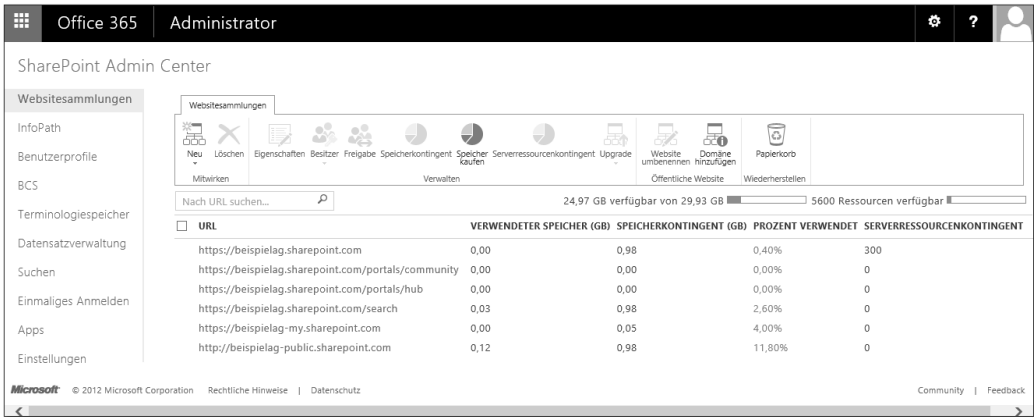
Office 365 | Administrator

?

SharePoint Admin Center

Websitesammlungen
InfoPath
Benutzerprofile
BCS
Terminologiespeicher
Datensatzverwaltung
Suchen
Einmaliges Anmelden
Apps
Einstellungen

Websitesammlungen

Neu | Löschen | Eigenschaften | Besitzer | Freigabe | Speicherkontingent | Speicher kaufen | Serverressourcenkontingent | Upgrade | Website umbenennen | Domäne hinzufügen | Papierkorb

Mitwirken | Verwalten | Öffentliche Website | Wiederherstellen

Nach URL suchen...

24,97 GB verfügbar von 29,93 GB

5600 Ressourcen verfügbar

| URL | VERWENDETER SPEICHER (GB) | SPEICHERKONTINGENT (GB) | PROZENT VERWENDET | SERVERRESSOURCENKONTINGENT |
|---|---|---|---|---|
| https://beispielag.sharepoint.com | 0,00 | 0,98 | 0,40% | 300 |
| https://beispielag.sharepoint.com/portals/community | 0,00 | 0,00 | 0,00% | 0 |
| https://beispielag.sharepoint.com/portals/hub | 0,00 | 0,00 | 0,00% | 0 |
| https://beispielag.sharepoint.com/search | 0,03 | 0,98 | 2,60% | 0 |
| https://beispielag-my.sharepoint.com | 0,00 | 0,05 | 4,00% | 0 |
| http://beispielag-public.sharepoint.com | 0,12 | 0,98 | 11,80% | 0 |

Microsoft © 2012 Microsoft Corporation Rechtliche Hinweise | Datenschutz

Community | Feedback